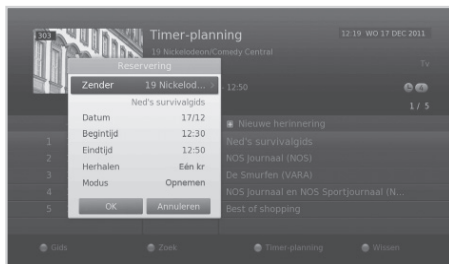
303

Timer-planning

19 Nickelodeon/Comedy Central

12:19 WO 17 DEC 2011

Tv

12:50

1 / 5

Reservering

| Zender | 19 Nickelod... |
|---|---|
| | Ned's survivalgids |
| Datum | 17/12 |
| Begintijd | 12:30 |
| Eindtijd | 12:50 |
| Herhalen | Eén kr |
| Modus | Opnemen |

OK

Annuleren

Nieuwe herinnering

1 Ned's survivalgids

2 NOS Journaal (NOS)

3 De Smurfen (VARA)

4 NOS Journaal en NOS Sportjournaal (N...

5 Best of shopping

Gids

Zoek

Timer-planning

Wissen